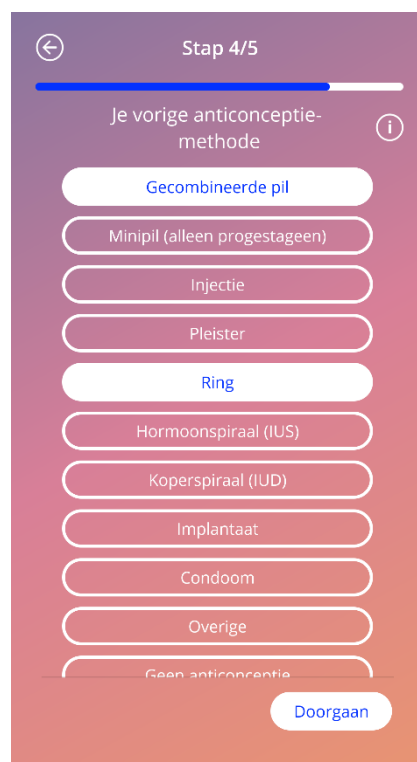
Stap 4/5

Je vorige anticonceptiemethode

Gecombineerde pil

Minipil (alleen progestageen)

Injectie

Pleister

Ring

Hormoonspiraal (IUS)

Koperspiraal (IUD)

Implantaat

Condoom

Overige

Geen anticonceptie

Doorgaan